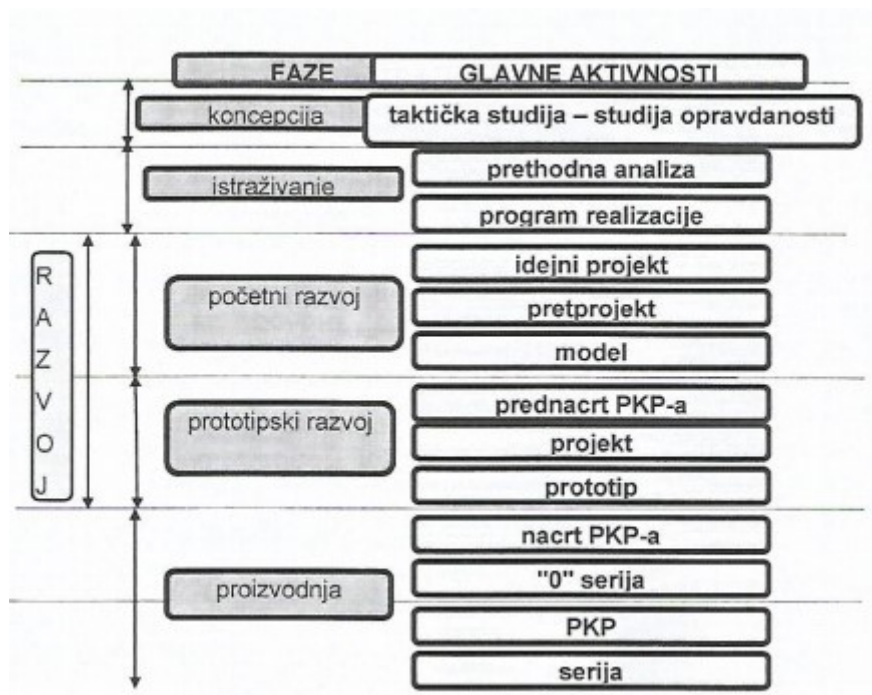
| FAZE | GLAVNE AKTIVNOSTI |
|---|---|
| koncepcija | taktička studija – studija opravdanosti |
| istraživanje | prethodna analiza |
| | program realizacije |
| početni razvoj | idejni projekt |
| | pretprojekt |
| | model |
| prototipski razvoj | prednacrt PKP-a |
| | projekt |
| | prototip |
| proizvodnja | nacrt PKP-a |
| | "0" serija |
| | PKP |
| | serija |

R A Z V O J